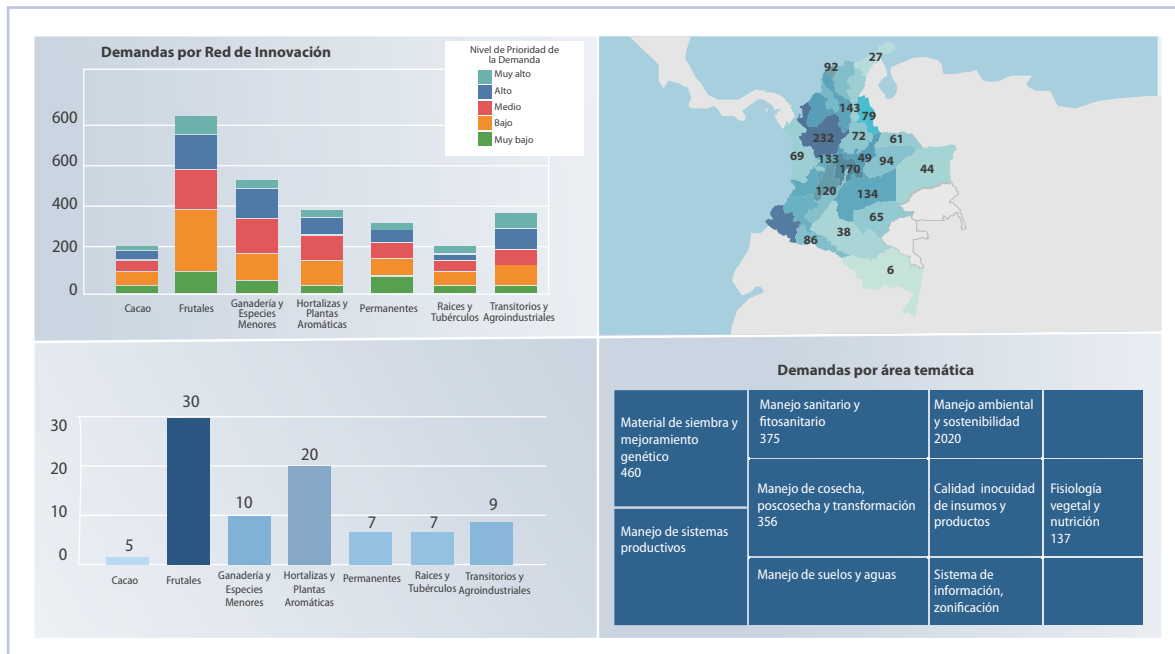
Demandas por Red de Innovación

Nivel de Prioridad de la Demanda
Muy alto
Alto
Medio
Bajo
Muy bajo

600
600
400
200
0

Cacao
Frutales
Ganadería y Especies Menores
Hortalizas y Plantas Aromáticas
Permanentes
Raices y Tubérculos
Transitorios y Agroindustriales

92
27
143
79
232
72
61
69
133
49
94
44
170
120
134
65
38
86
6

30
20
10
0

5
30
10
20
7
7
9

Cacao
Frutales
Ganadería y Especies Menores
Hortalizas y Plantas Aromáticas
Permanentes
Raices y Tubérculos
Transitorios y Agroindustriales

Demandas por área temática

| Material de siembra y mejoramiento genético 460 | Manejo sanitario y fitosanitario 375 | Manejo ambiental y sostenibilidad 2020 | |
| Manejo de sistemas productivos | Manejo de cosecha, poscosecha y transformación 356 | Calidad inocuidad de insumos y productos | Fisiología vegetal y nutrición 137 |
| | Manejo de suelos y aguas | Sistema de información, zonificación | |